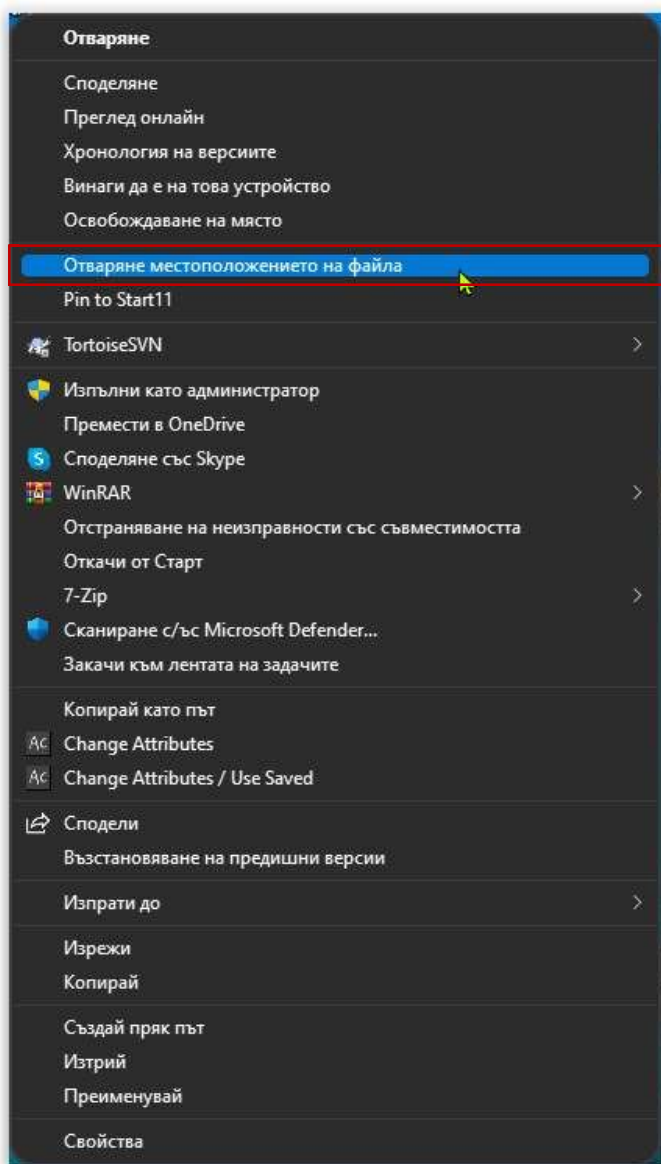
Отваряне

Споделяне
Преглед онлайн
Хронология на версиите
Винаги да е на това устройство
Освобождаване на място

Отваряне местоположението на файла
Pin to Start11

TortoiseSVN

Изпълни като администратор
Премести в OneDrive
Споделяне със Skype
WinRAR
Отстраняване на неизправности със съвместимостта
Откачи от Старт
7-Zip
Сканиране с/със Microsoft Defender...
Закачи към лентата на задачите

Копирай като път
Change Attributes
Change Attributes / Use Saved

Сподели
Възстановяване на предишни версии

Изпрати до

Изрежи
Копирай

Създай пряк път
Изтрий
Преименувай

Свойства